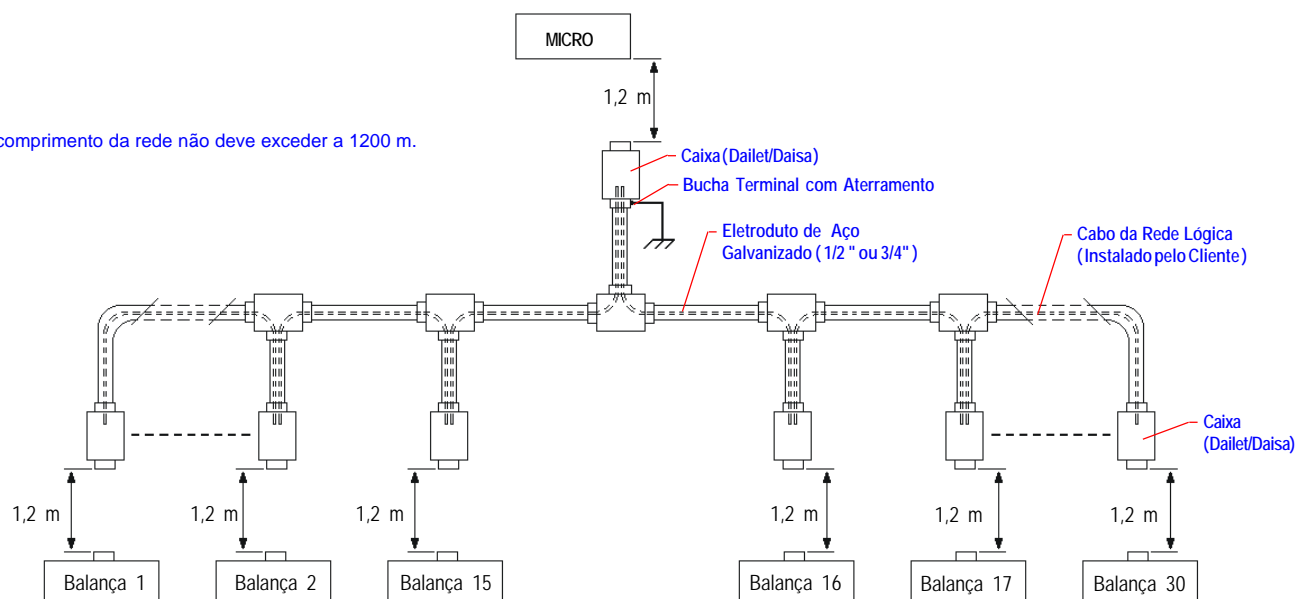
MICRO

1,2 m

comprimento da rede não deve exceder a 1200 m.

Caixa (Dailet/Daisa)

Bucha Terminal com Aterramento

Eletroduto de Aço Galvanizado ( 1/2 " ou 3/4" )

Cabo da Rede Lógica (Instalado pelo Cliente)

Caixa (Dailet/Daisa)

1,2 m

1,2 m

1,2 m

1,2 m

1,2 m

1,2 m

Balança 1

Balança 2

Balança 15

Balança 16

Balança 17

Balança 30